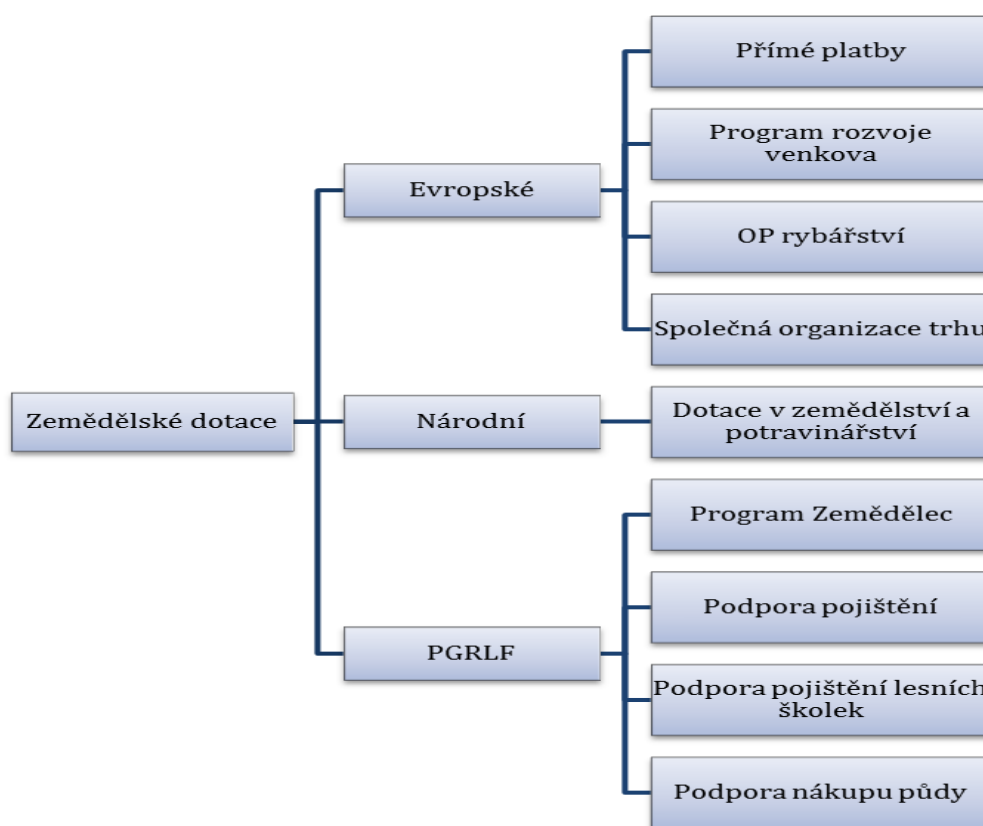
Zemědělské dotace

Evropské

Přímé platby

Program rozvoje venkova

OP rybářství

Společná organizace trhu

Národní

Dotace v zemědělství a potravinářství

PGRLF

Program Zemědělec

Podpora pojištění

Podpora pojištění lesních školek

Podpora nákupu půdy